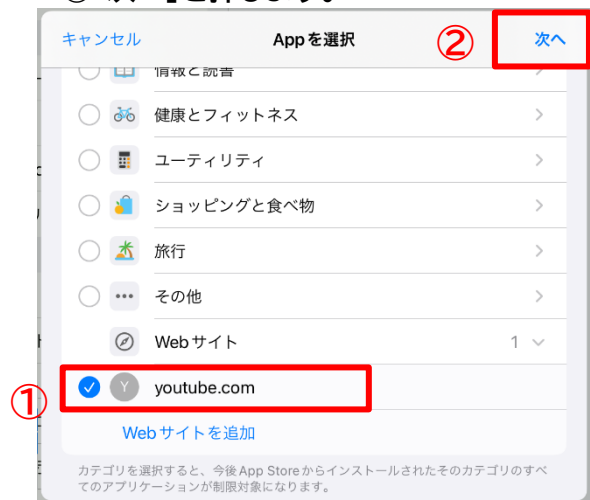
キャンセル
Appを選択
②
次へ
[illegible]
健康とフィットネス
ユーティリティ
ショッピングと食べ物
旅行
その他
Webサイト
1
①
Y
youtube.com
Webサイトを追加
カテゴリを選択すると、今後 App Store からインストールされたそのカテゴリのすべてのアプリケーションが制限対象になります。